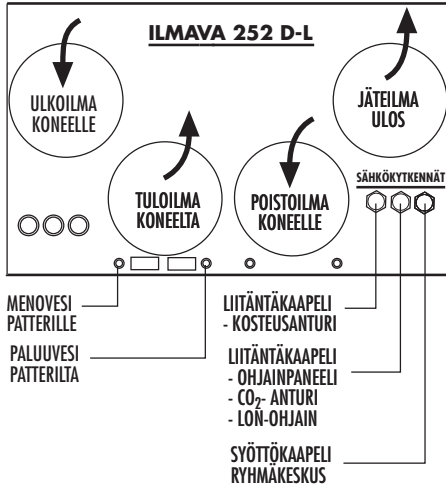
ILMAVA 252 D-L

ULKOILMA KONEELLE

JÄTEILMA ULOS

TULOILMA KONEELTA

POISTOILMA KONEELLE

SÄHKÖKYTKENNÄT

MENOVESI PATTERILLE

PALUUVESI PATTERILTA

LIITÄNTÄKAAPELI
- KOSTEUSANTURI

LIITÄNTÄKAAPELI
- OHJAINPANEELI
- $CO_2$- ANTURI
- LON-OHJAIN

SYÖTTÖKAAPELI RYHMÄKESKUS